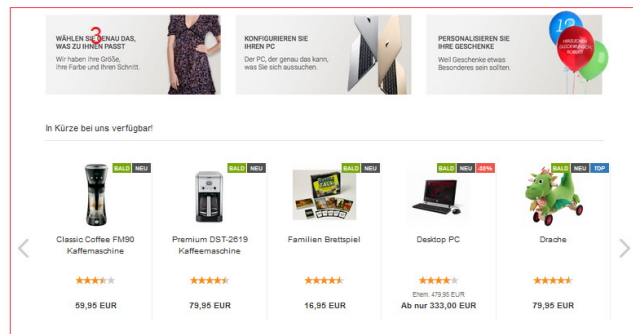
WÄHLEN SIE GENAU DAS, WAS ZU IHNEN PASST
Wir haben Ihre Größe, Ihre Farbe und Ihren Schnitt.

KONFIGURIEREN SIE IHREN PC
Der PC, der genau das kann, was Sie sich aussuchen.

PERSONALISIEREN SIE IHRE GESCHENKE
Weil Geschenke etwas Besonderes sein sollten.

In Kürze bei uns verfügbar!

BALD NEU
Classic Coffee FM90 Kaffemaschine
59,95 EUR

BALD NEU
Premium DST-2619 Kaffeemaschine
79,95 EUR

BALD NEU
Familien Brettspiel
16,95 EUR

BALD NEU -30%
Desktop PC
Ehem. 479,95 EUR
Ab nur 333,00 EUR

BALD NEU TOP
Drache
79,95 EUR